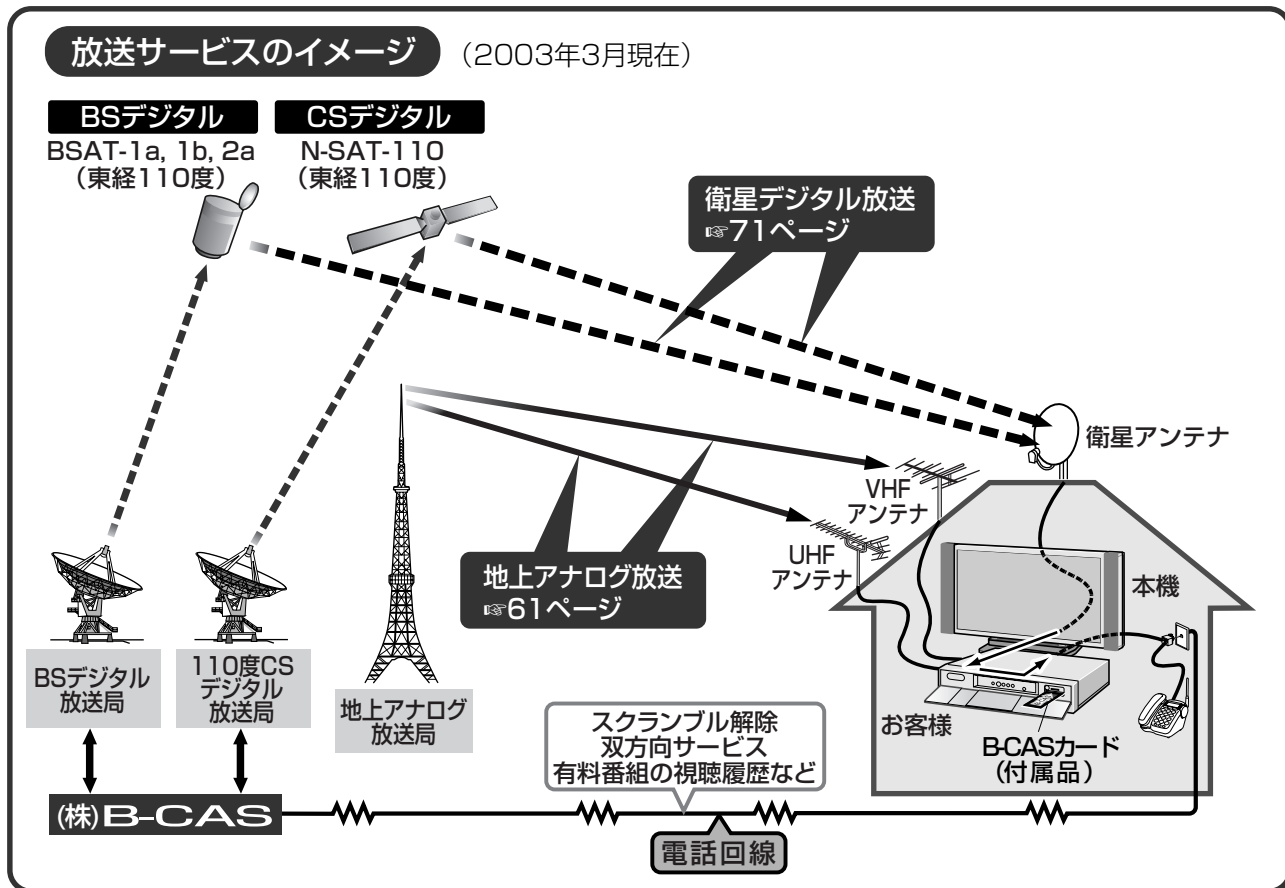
放送サービスのイメージ （2003年3月現在）

BSデジタル
BSAT-1a, 1b, 2a
（東経110度）

CSデジタル
N-SAT-110
（東経110度）

衛星デジタル放送
☞71ページ

衛星アンテナ

VHF
アンテナ

UHF
アンテナ

本機

地上アナログ放送
☞61ページ

BSデジタル
放送局

110度CS
デジタル
放送局

地上アナログ
放送局

スクランブル解除
双方向サービス
有料番組の視聴履歴など

お客様

B-CASカード
（付属品）

(株)B-CAS

電話回線